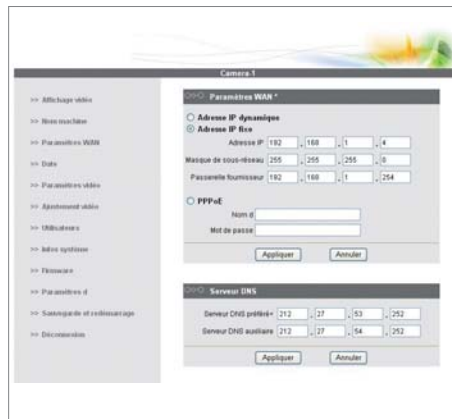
Caméra 1

>> Affichage vidéo
>> Nom machine
>> Paramètres WAN
>> Date
>> Paramètres vidéo
>> Ajustement vidéo
>> Utilisateurs
>> Infos système
>> Firmware
>> Paramètres d
>> Sauvegarde et redémarrage
>> Déconnexion

Paramètres WAN *

Adresse IP dynamique
Adresse IP fixe

| | | | | |
|---|---|---|---|---|
| Adresse IP | 192 | 168 | 1 | 4 |
| Masque de sous-réseau | 255 | 255 | 255 | 0 |
| Passerelle fournisseur | 192 | 168 | 1 | 254 |

PPPoE
Nom d
Mot de passe

Appliquer Annuler

Serveur DNS

| | | | | |
|---|---|---|---|---|
| Serveur DNS préféré | 212 | 27 | 53 | 252 |
| Serveur DNS auxiliaire | 212 | 27 | 54 | 252 |

Appliquer Annuler